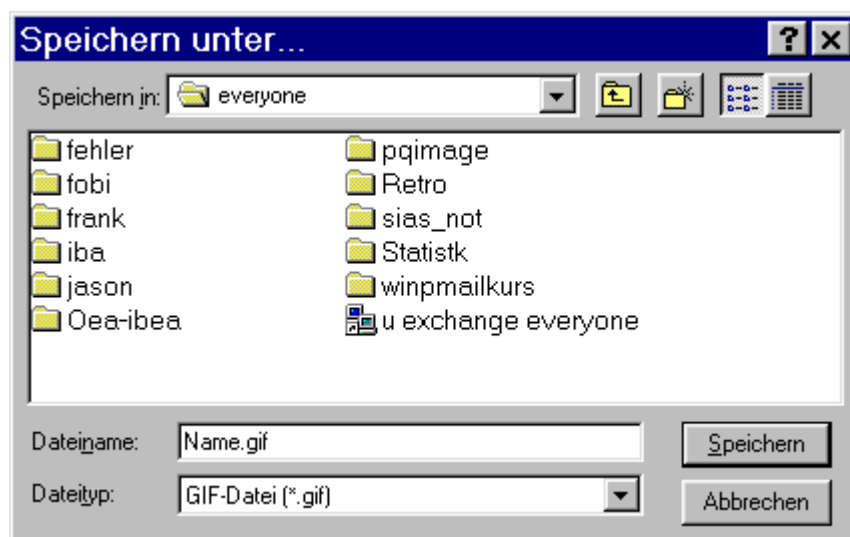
Speichern unter...
?
Speichern in: everyone

fehler
fobi
frank
iba
jason
Oea-ibea

pqimage
Retro
sias_not
Statistk
winpmailkurs
u exchange everyone

Dateiname: Name.gif
Dateityp: GIF-Datei (*.gif)
Speichern
Abbrechen